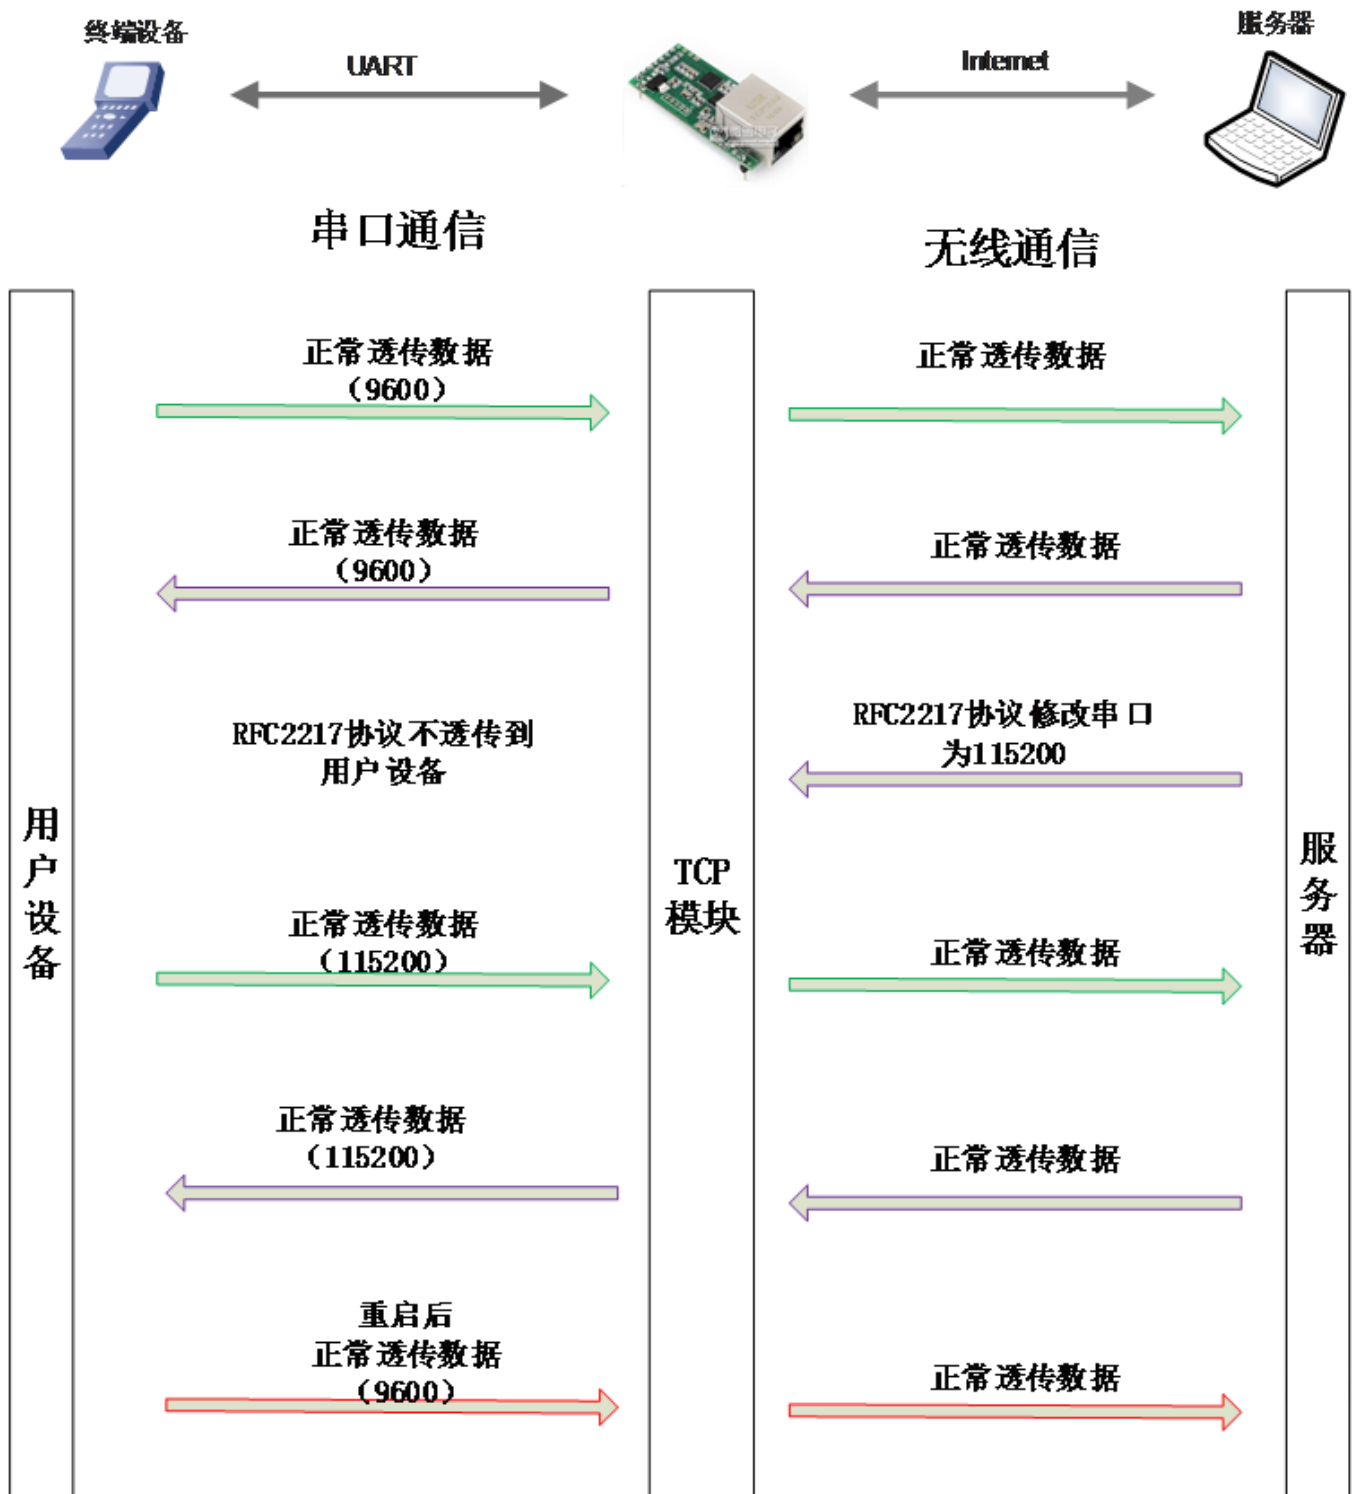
终端设备

UART

Internet

服务器

串口通信

无线通信

用户设备

TCP模块

服务器

正常透传数据（9600）

正常透传数据

正常透传数据（9600）

正常透传数据

RFC2217协议不透传到用户设备

RFC2217协议修改串口为115200

正常透传数据（115200）

正常透传数据

正常透传数据（115200）

正常透传数据

重启后
正常透传数据（9600）

正常透传数据